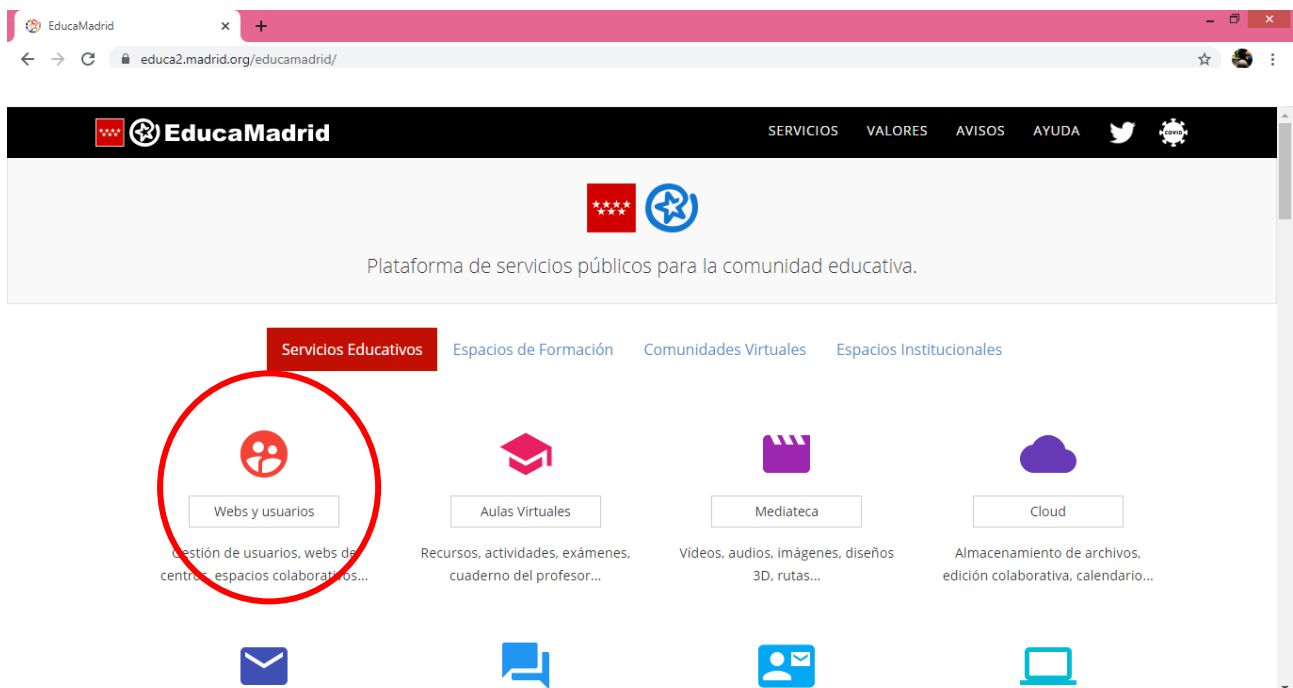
EducaMadrid

educa2.madrid.org/educamadrid/

EducaMadrid

SERVICIOS VALORES AVISOS AYUDA

COVID

Plataforma de servicios públicos para la comunidad educativa.

Servicios Educativos Espacios de Formación Comunidades Virtuales Espacios Institucionales

Webs y usuarios

Gestión de usuarios, webs de centros, espacios colaborativos...

Aulas Virtuales

Recursos, actividades, exámenes, cuaderno del profesor...

Mediateca

Vídeos, audios, imágenes, diseños 3D, rutas...

Cloud

Almacenamiento de archivos, edición colaborativa, calendario...